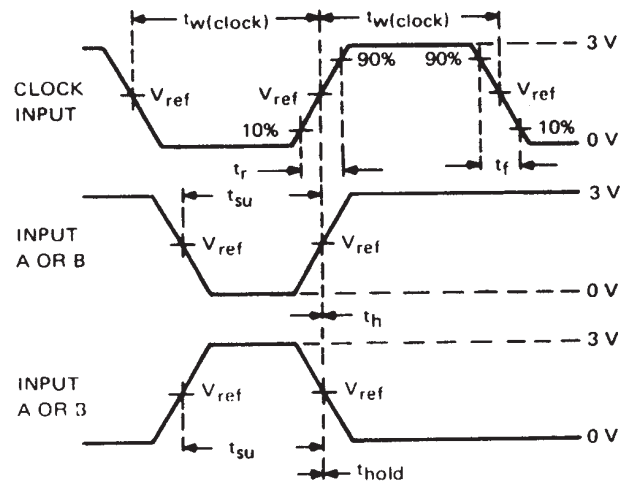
$t_{w(clock)}$
$t_{w(clock)}$
3 V
CLOCK INPUT
$V_{ref}$
$V_{ref}$
90%
90%
$V_{ref}$
10%
10%
0 V
$t_r$
$t_f$
$t_{su}$
3 V
INPUT A OR B
$V_{ref}$
$V_{ref}$
0 V
$t_h$
3 V
INPUT A OR 3
$V_{ref}$
$V_{ref}$
0 V
$t_{su}$
$t_{hold}$